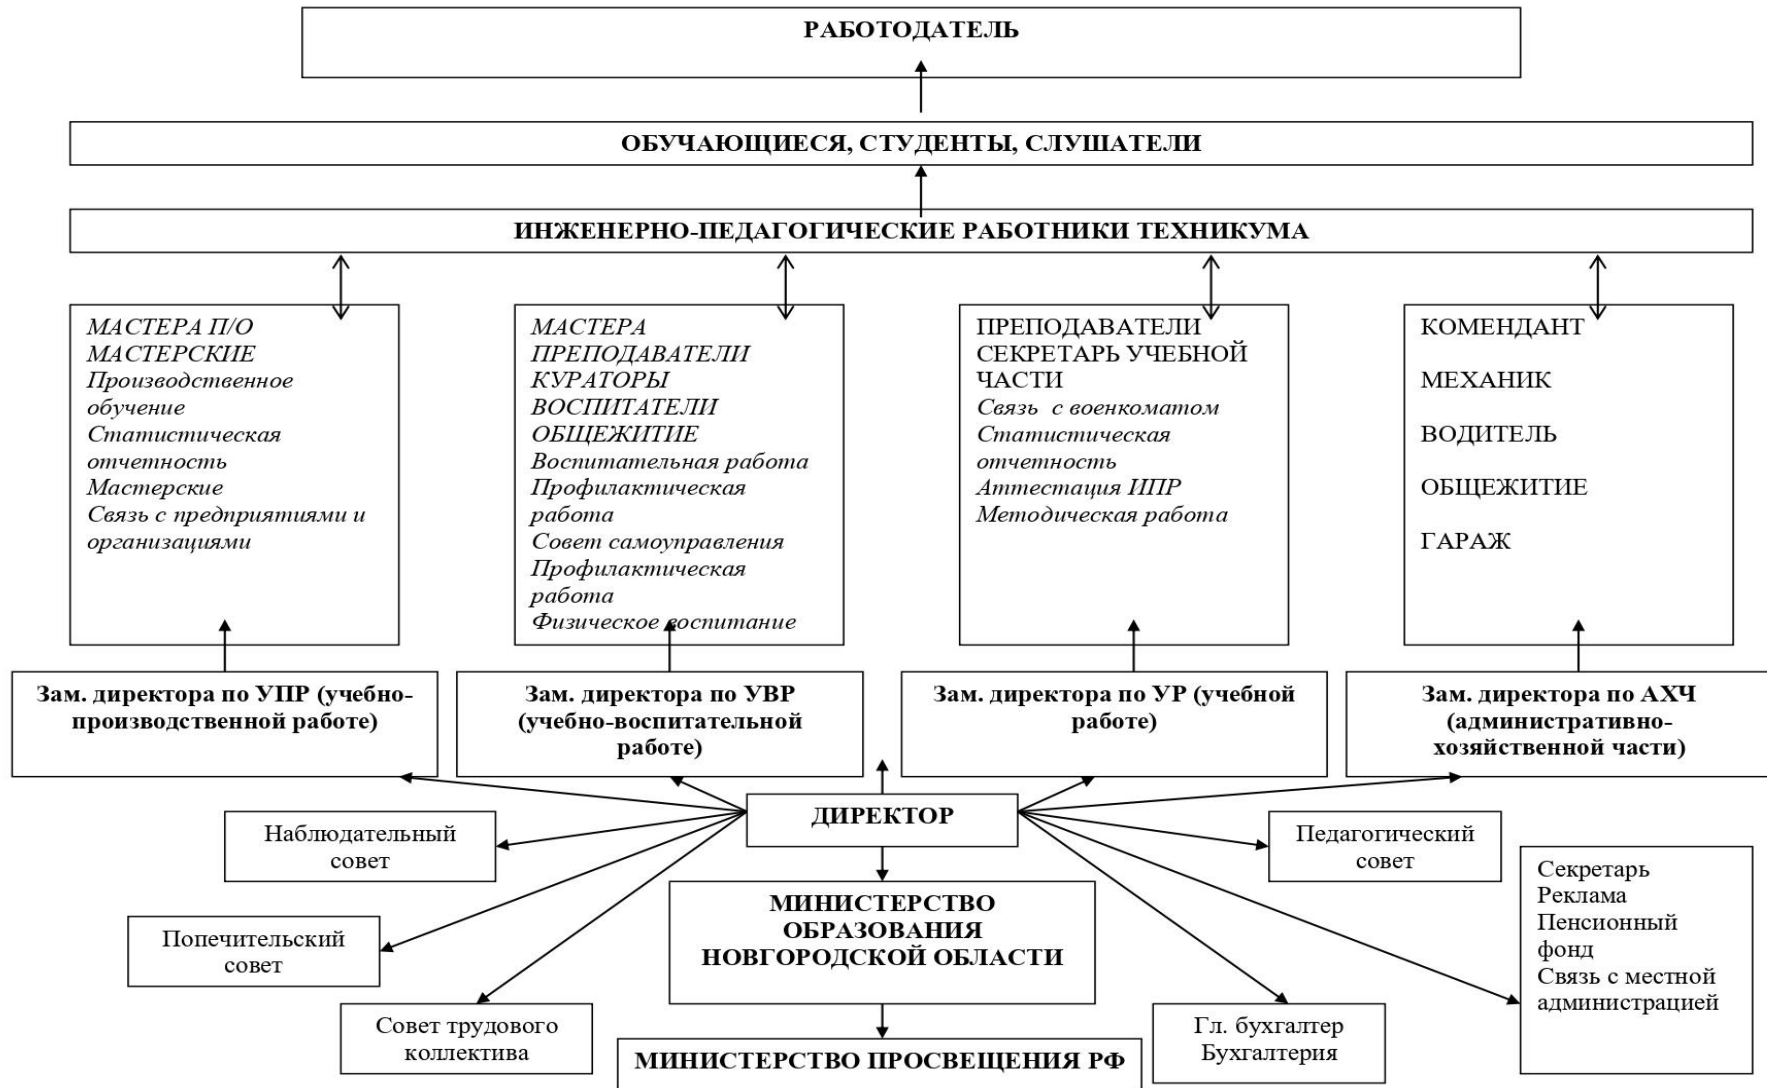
РАБОТОДАТЕЛЬ

ОБУЧАЮЩИЕСЯ, СТУДЕНТЫ, СЛУШАТЕЛИ

ИНЖЕНЕРНО-ПЕДАГОГИЧЕСКИЕ РАБОТНИКИ ТЕХНИКУМА

МАСТЕРА П/О
МАСТЕРСКИЕ
Производственное обучение
Статистическая отчетность
Мастерские
Связь с предприятиями и организациями

МАСТЕРА
ПРЕПОДАВАТЕЛИ
КУРАТОРЫ
ВОСПИТАТЕЛИ
ОБЩЕЖИТИЕ
Воспитательная работа
Профилактическая работа
Совет самоуправления
Профилактическая работа
Физическое воспитание

ПРЕПОДАВАТЕЛИ
СЕКРЕТАРЬ УЧЕБНОЙ ЧАСТИ
Связь с военкоматом
Статистическая отчетность
Аттестация ИПР
Методическая работа

КОМЕНДАНТ
МЕХАНИК
ВОДИТЕЛЬ
ОБЩЕЖИТИЕ
ГАРАЖ

Зам. директора по УПР (учебно-производственной работе)

Зам. директора по УВР (учебно-воспитательной работе)

Зам. директора по УР (учебной работе)

Зам. директора по АХЧ (административно-хозяйственной части)

ДИРЕКТОР

Наблюдательный совет

Педагогический совет

Секретарь
Реклама
Пенсионный фонд
Связь с местной администрацией

Попечительский совет

МИНИСТЕРСТВО ОБРАЗОВАНИЯ НОВГОРОДСКОЙ ОБЛАСТИ

Совет трудового коллектива

Гл. бухгалтер
Бухгалтерия

МИНИСТЕРСТВО ПРОСВЕЩЕНИЯ РФ